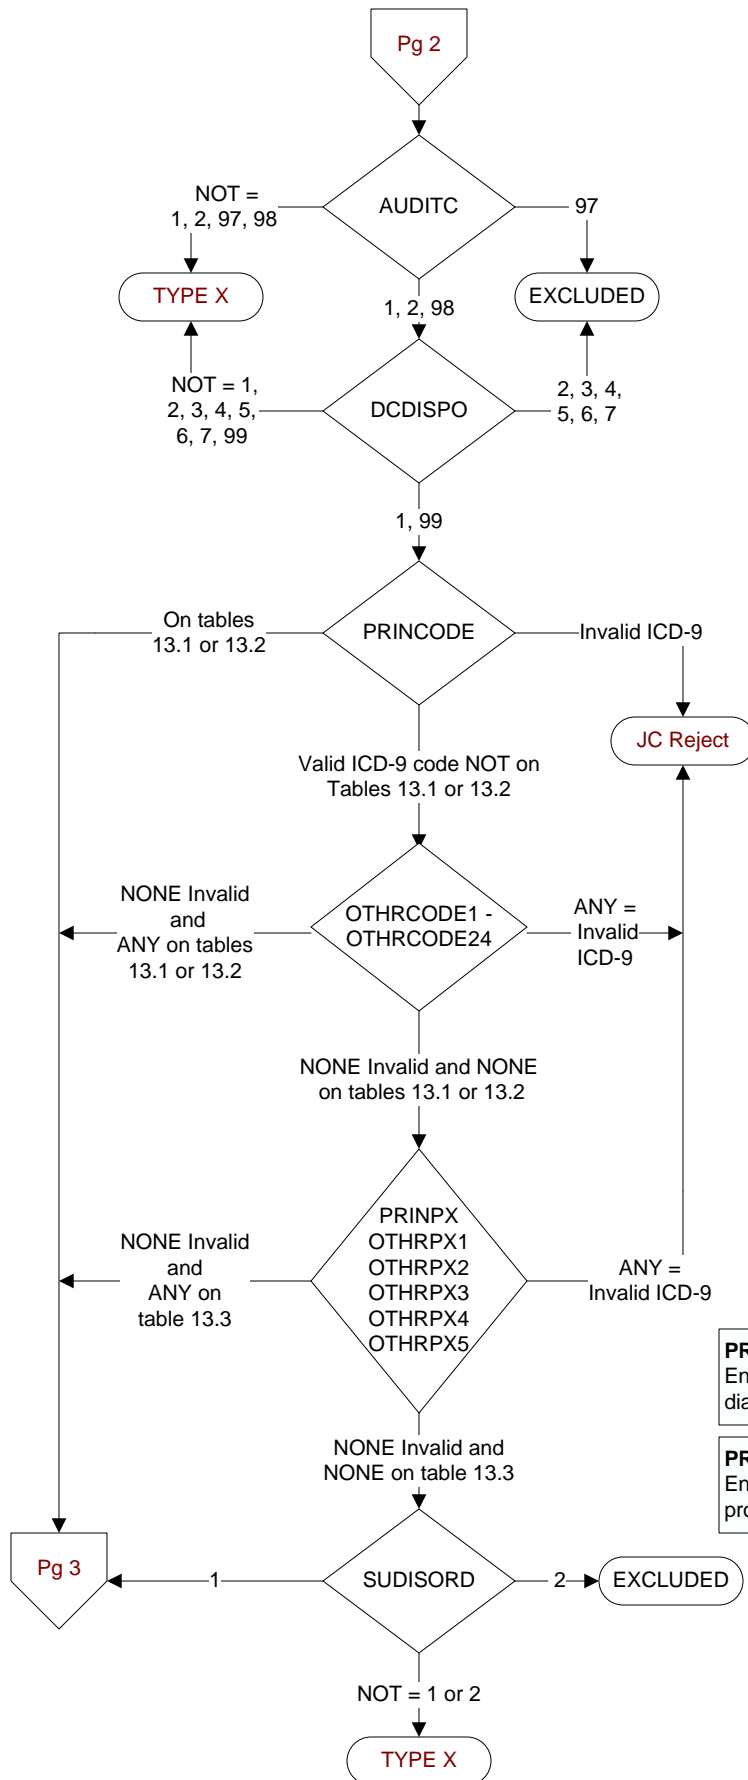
Pg 2

AUDITC

NOT = 1, 2, 97, 98

97

TYPE X

EXCLUDED

1, 2, 98

NOT = 1, 2, 3, 4, 5, 6, 7, 99

DCDISPO

2, 3, 4, 5, 6, 7

1, 99

On tables 13.1 or 13.2

PRINCODE

Invalid ICD-9

JC Reject

Valid ICD-9 code NOT on Tables 13.1 or 13.2

NONE Invalid and ANY on tables 13.1 or 13.2

OTHRCODE1 - OTHRCODE24

ANY = Invalid ICD-9

NONE Invalid and NONE on tables 13.1 or 13.2

NONE Invalid and ANY on table 13.3

PRINPX OTHRPX1 OTHRPX2 OTHRPX3 OTHRPX4 OTHRPX5

ANY = Invalid ICD-9

PR
En
dia

PR
En
pro

NONE Invalid and NONE on table 13.3

Pg 3

1

SUDISORD

2

EXCLUDED

NOT = 1 or 2

TYPE X